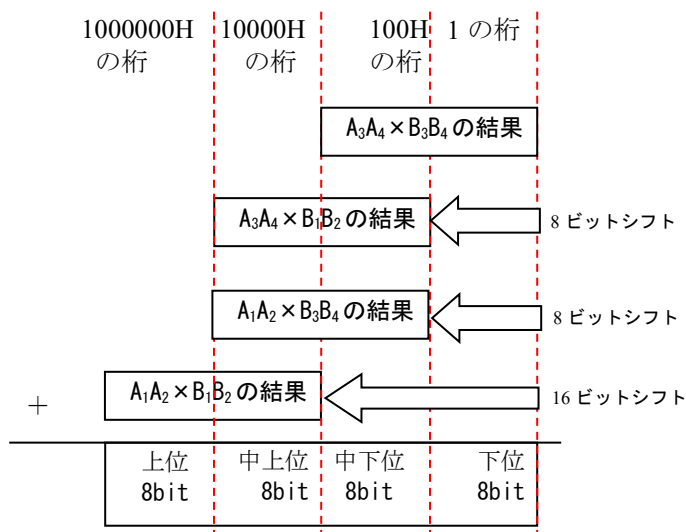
1000000H の桁

10000H の桁

100H の桁

1 の桁

$A_3A_4 \times B_3B_4$ の結果

$A_3A_4 \times B_1B_2$ の結果

8 ビットシフト

$A_1A_2 \times B_3B_4$ の結果

8 ビットシフト

$A_1A_2 \times B_1B_2$ の結果

16 ビットシフト

+

| 上位 8bit | 中上位 8bit | 中下位 8bit | 下位 8bit |
|---|---|---|---|